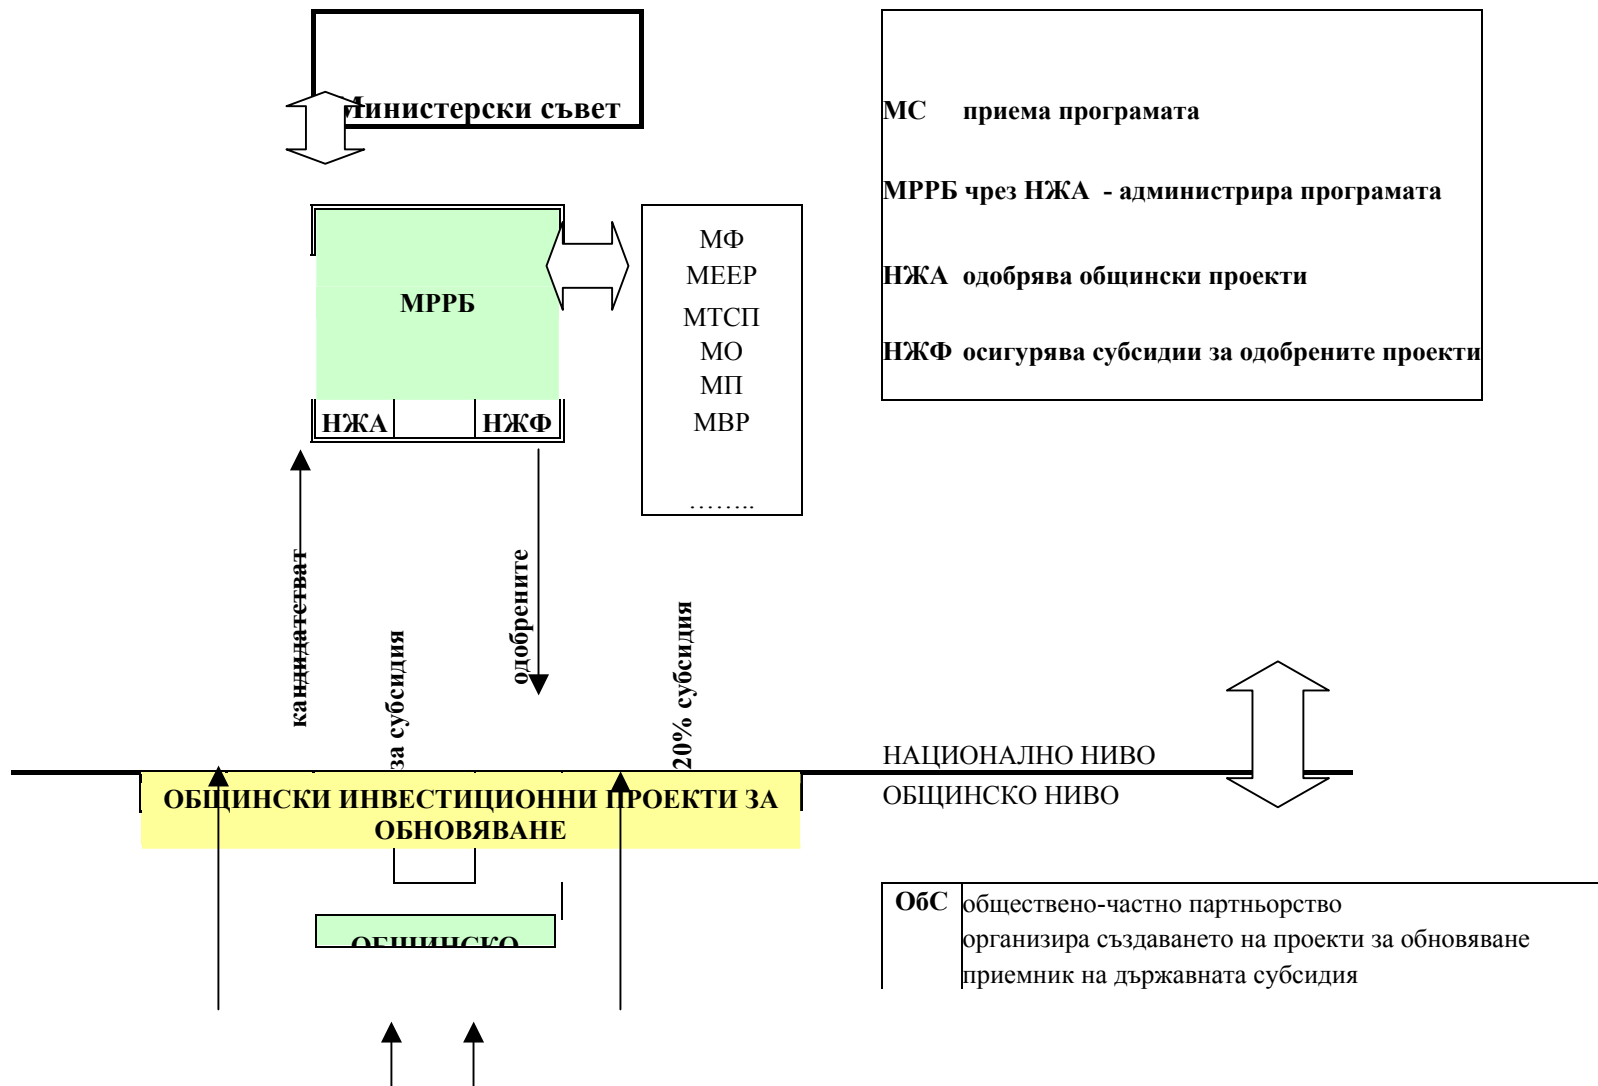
Министерски съвет

МС приема програмата

МРРБ чрез НЖА - администрира програмата

НЖА одобрява общински проекти

НЖФ осигурява субсидии за одобрените проекти

МРРБ

НЖА

НЖФ

МФ
МЕЕР
МТСП
МО
МП
МВР
……..

кандидатстват

за субсидия

одобрените

20% субсидия

НАЦИОНАЛНО НИВО
ОБЩИНСКО НИВО

ОБЩИНСКИ ИНВЕСТИЦИОННИ ПРОЕКТИ ЗА ОБНОВЯВАНЕ

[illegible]

| ОбС | обществено-частно партньорство<br>организира създаването на проекти за обновяване<br>приемник на държавната субсидия |